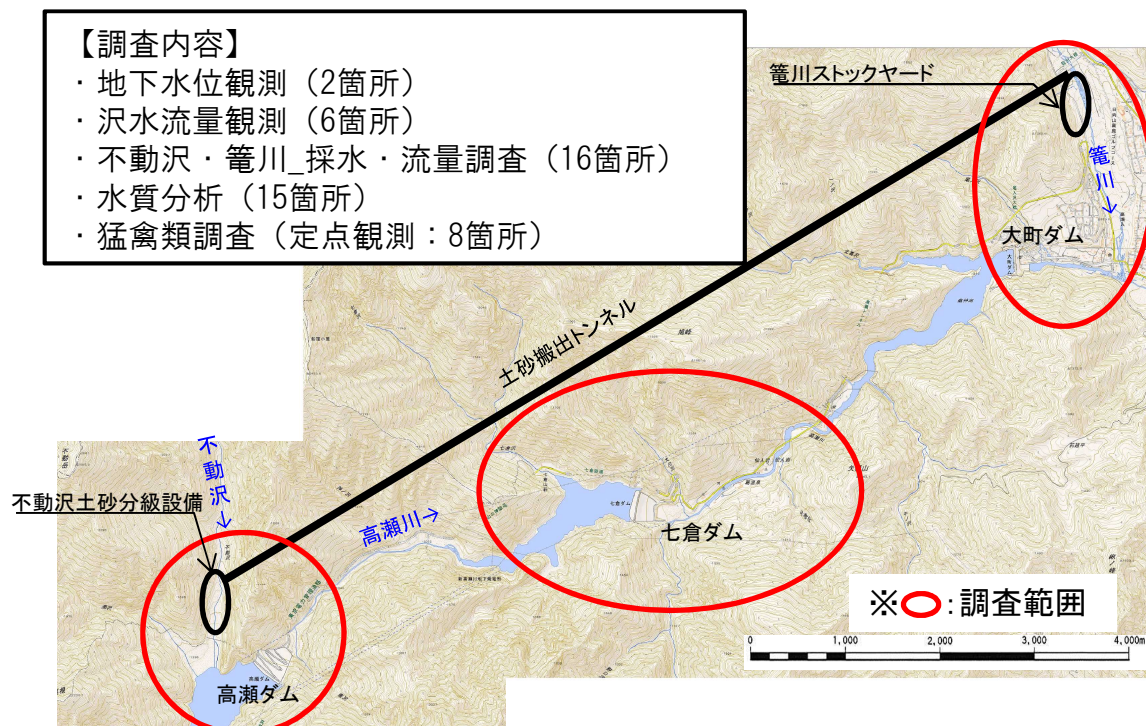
【調査内容】
・地下水位観測（2箇所）
・沢水流量観測（6箇所）
・不動沢・篭川_採水・流量調査（16箇所）
・水質分析（15箇所）
・猛禽類調査（定点観測：8箇所）

篭川ストックヤード

篭川→

大町ダム

土砂搬出トンネル

不動沢→

不動沢土砂分級設備

高瀬川→

七倉ダム

※○:調査範囲

0 1,000 2,000 3,000 4,000m

高瀬ダム